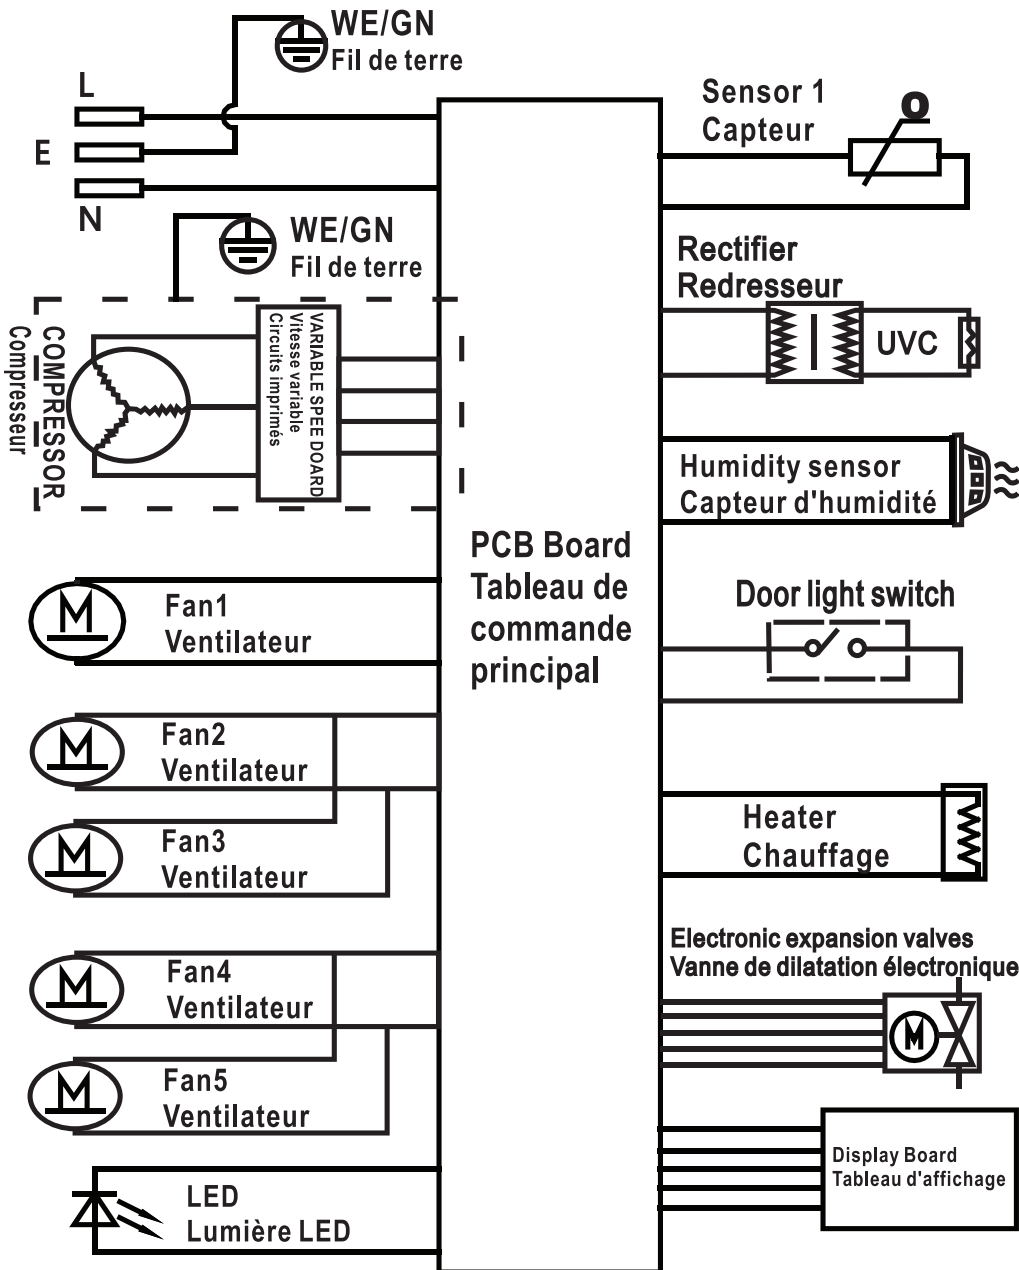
WE/GN
Fil de terre

L

E

N

WE/GN
Fil de terre

COMPRESSOR
Compresseur

VARIABLE SPEE DOARD
Vitesse variable
Circuits imprimés

Sensor 1
Capteur

Rectifier
Redresseur

UVC

Humidity sensor
Capteur d'humidité

PCB Board
Tableau de commande principal

Door light switch

Fan1
Ventilateur

Fan2
Ventilateur

Fan3
Ventilateur

Heater
Chauffage

Electronic expansion valves
Vanne de dilatation électronique

Fan4
Ventilateur

Fan5
Ventilateur

Display Board
Tableau d'affichage

LED
Lumière LED